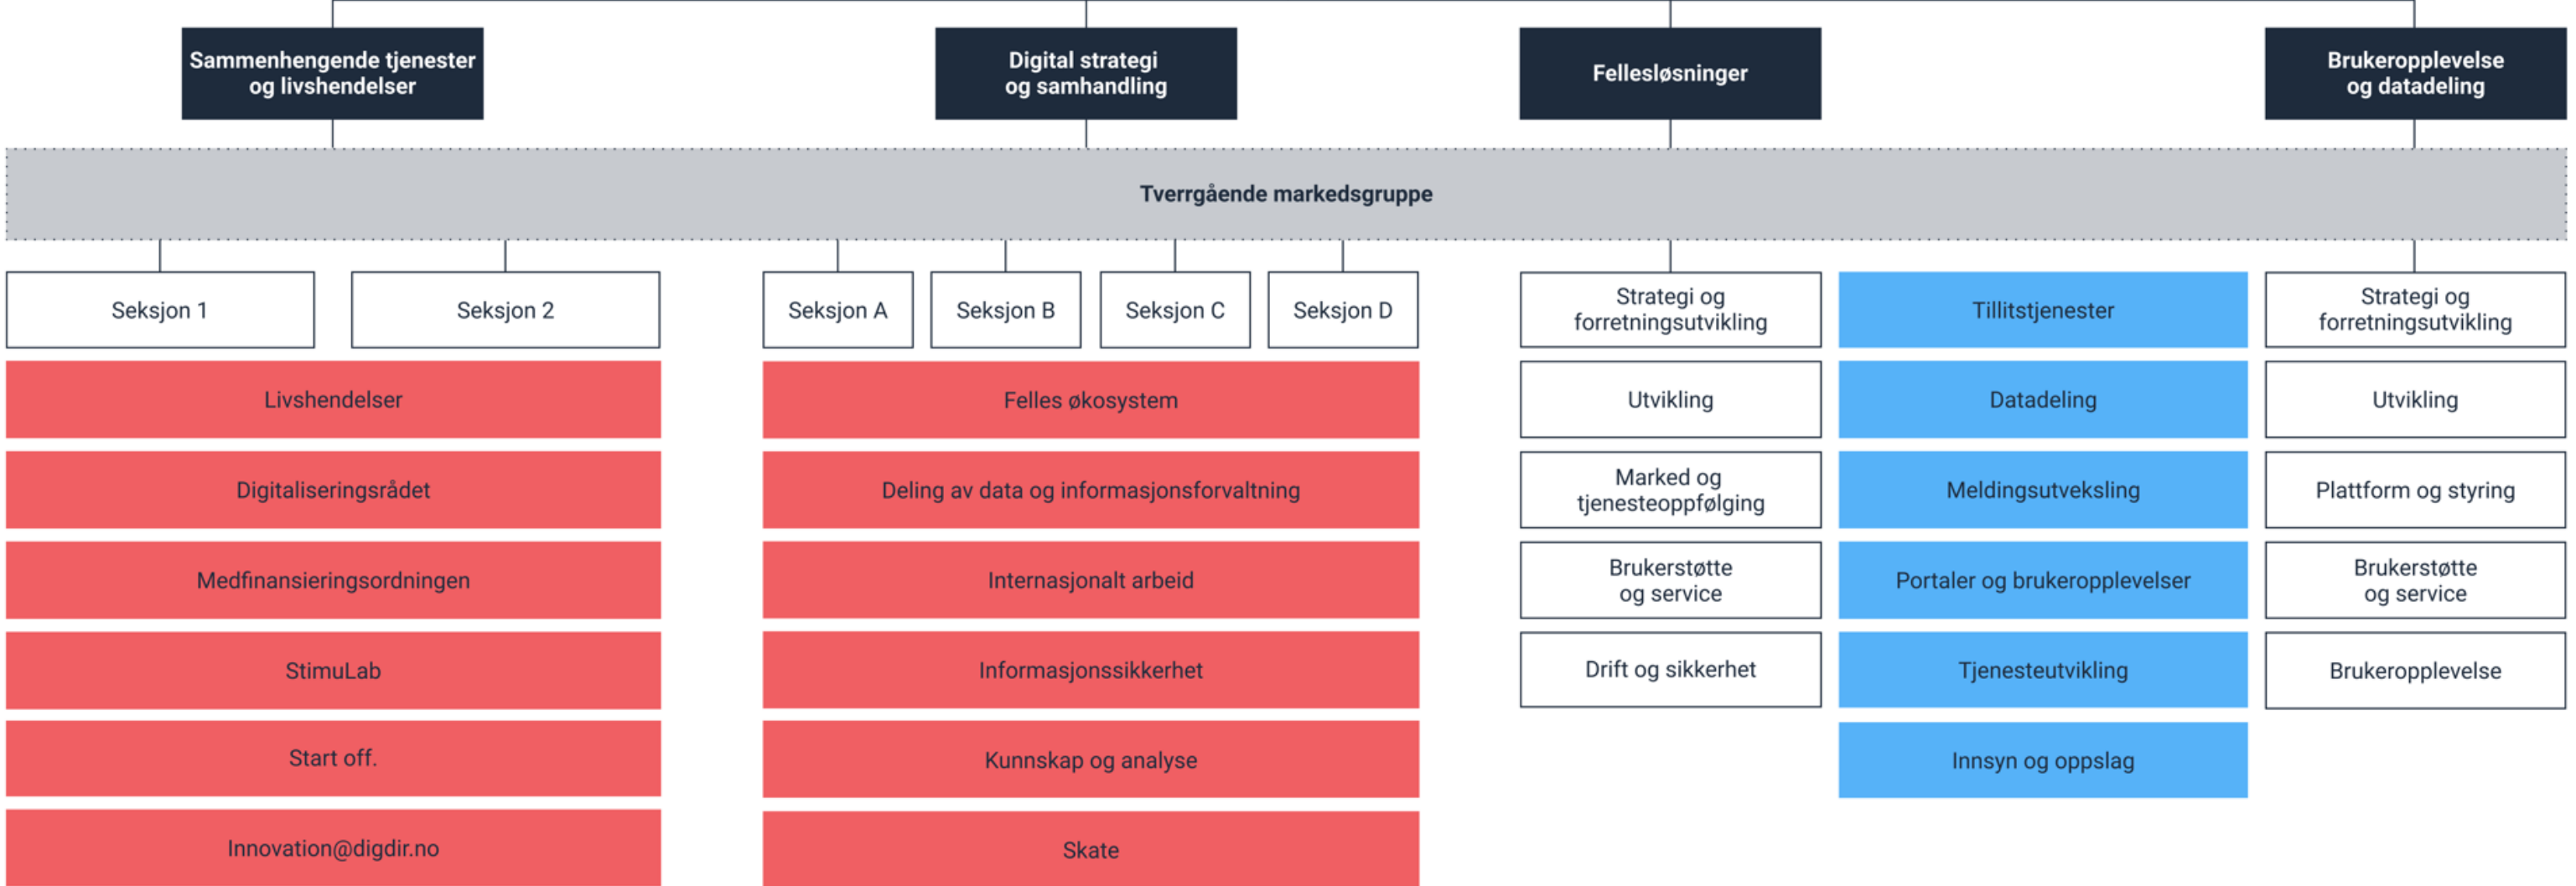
Sammenhengende tjenester og livshendelser

Digital strategi og samhandling

Fellesløsninger

Brukeropplevelse og datadeling

Tverrgående markedsgruppe

Seksjon 1

Seksjon 2

Livshendelser

Digitaliseringsrådet

Medfinansieringsordningen

StimuLab

Start off.

Innovation@digdir.no

Seksjon A

Seksjon B

Seksjon C

Seksjon D

Felles økosystem

Deling av data og informasjonsforvaltning

Internasjonalt arbeid

Informasjonssikkerhet

Kunnskap og analyse

Skate

Strategi og forretningsutvikling

Utvikling

Marked og tjenesteoppfølging

Brukerstøtte og service

Drift og sikkerhet

Tillitstjenester

Datadeling

Meldingsutveksling

Portaler og brukeropplevelser

Tjenesteutvikling

Innsyn og oppslag

Strategi og forretningsutvikling

Utvikling

Plattform og styring

Brukerstøtte og service

Brukeropplevelse